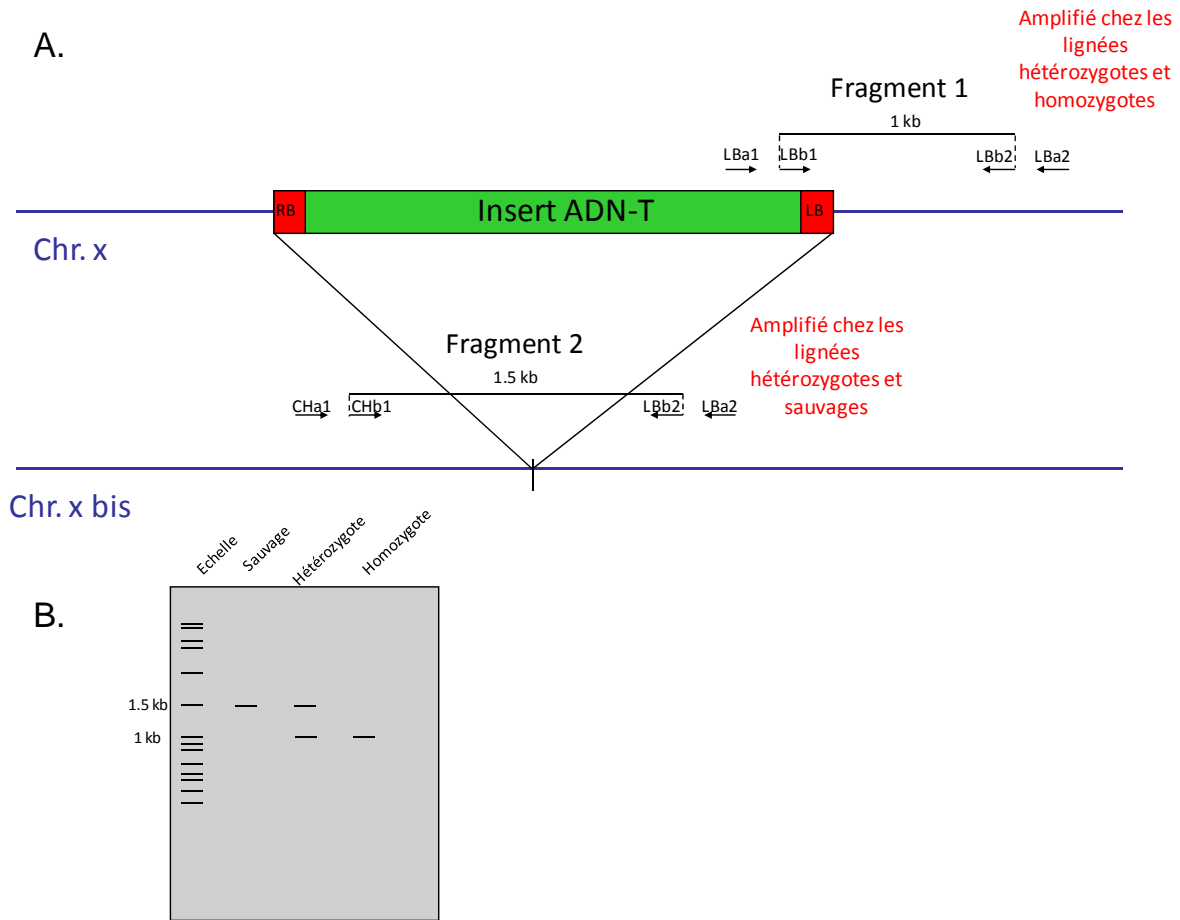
A.

Amplifié chez les lignées hétérozygotes et homozygotes

Fragment 1

1 kb

LBa1 LBb1 LBb2 LBa2

RB Insert ADN-T LB

Chr. x

Fragment 2

Amplifié chez les lignées hétérozygotes et sauvages

1.5 kb

CHa1 CHb1 LBb2 LBa2

Chr. x bis

Echelle Sauvage Hétérozygote Homozygote

B.

1.5 kb

1 kb